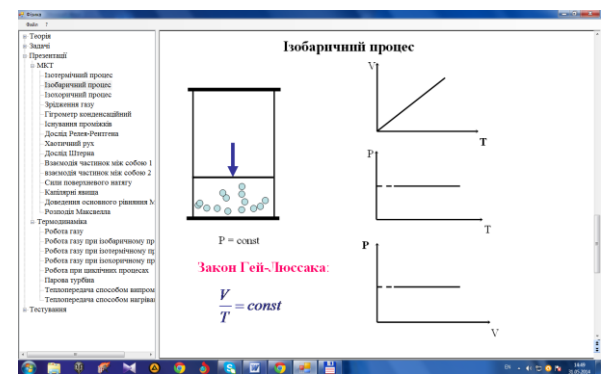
Фізика

Файл ?

Теорія
Задачі
Презентації
МКТ
Ізотермічний процес
Ізобаричний процес
Ізохоричний процес
Зрідження газу
Гігрометр конденсаційний
Існування проміжків
Дослід Релея-Рентгена
Хаотичний рух
Дослід Штерна
Взаємодія частинок між собою 1
взаємодія частинок між собою 2
Сили поверхневого натягу
Капілярні явища
Доведення основного рівняння М
Розподіл Максвелла
Термодинаміка
Робота газу
Робота газу при ізобаричному пр
Робота газу при ізотермічному пр
Робота газу при ізохоричному пр
Робота при циклічних процесах
Парова турбіна
Теплопередача способом випром
Теплопередача способом нагріва
Тестування

Ізобаричний процес

V

T

P

T

P

V

P = const

Закон Гей-Люссака:

$\frac{V}{T} = const$

EN 14:49 31.05.2016